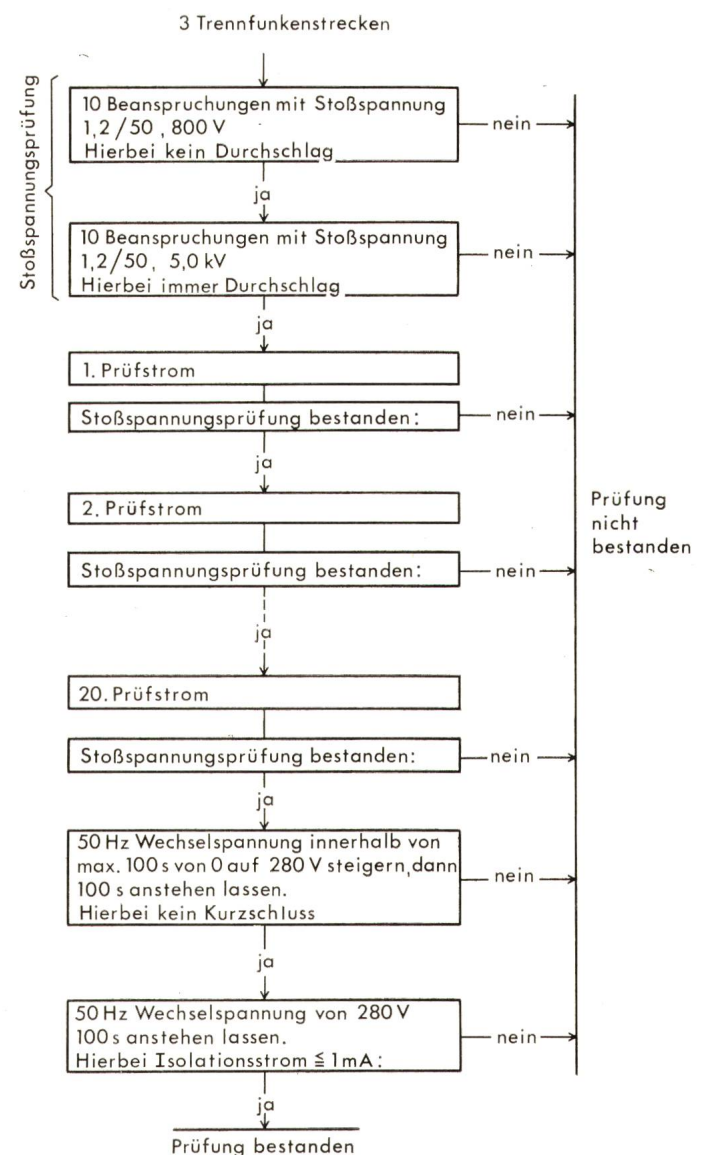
3 Trennfunkenstrecken

Stoßspannungsprüfung

10 Beanspruchungen mit Stoßspannung 1,2 / 50 , 800 V
Hierbei kein Durchschlag

nein

ja

10 Beanspruchungen mit Stoßspannung 1,2/50, 5,0 kV
Hierbei immer Durchschlag

nein

ja

1. Prüfstrom

Stoßspannungsprüfung bestanden:

nein

ja

2. Prüfstrom

Stoßspannungsprüfung bestanden:

nein

ja

20. Prüfstrom

Stoßspannungsprüfung bestanden:

nein

ja

50 Hz Wechselspannung innerhalb von max. 100 s von 0 auf 280 V steigern, dann 100 s anstehen lassen.
Hierbei kein Kurzschluss

nein

ja

50 Hz Wechselspannung von 280 V 100 s anstehen lassen.
Hierbei Isolationsstrom $\leqq$ 1 mA:

nein

ja

Prüfung bestanden

Prüfung nicht bestanden